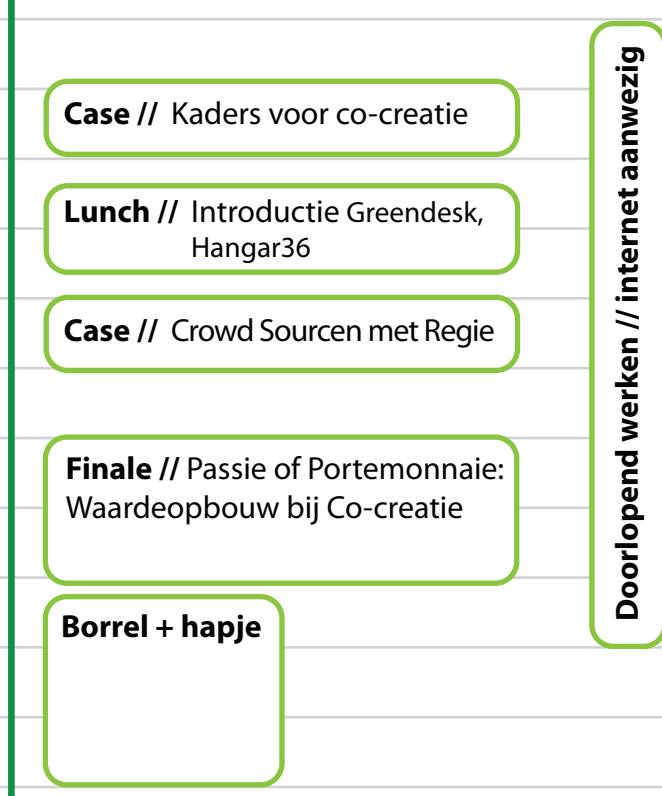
**Case //** Kaders voor co-creatie

**Lunch //** Introductie Greendesk, Hangar36

**Case //** Crowd Sourcen met Regie

**Finale //** Passie of Portemonnaie: Waardeopbouw bij Co-creatie

**Borrel + hapje**

**Doorlopend werken // internet aanwezig**